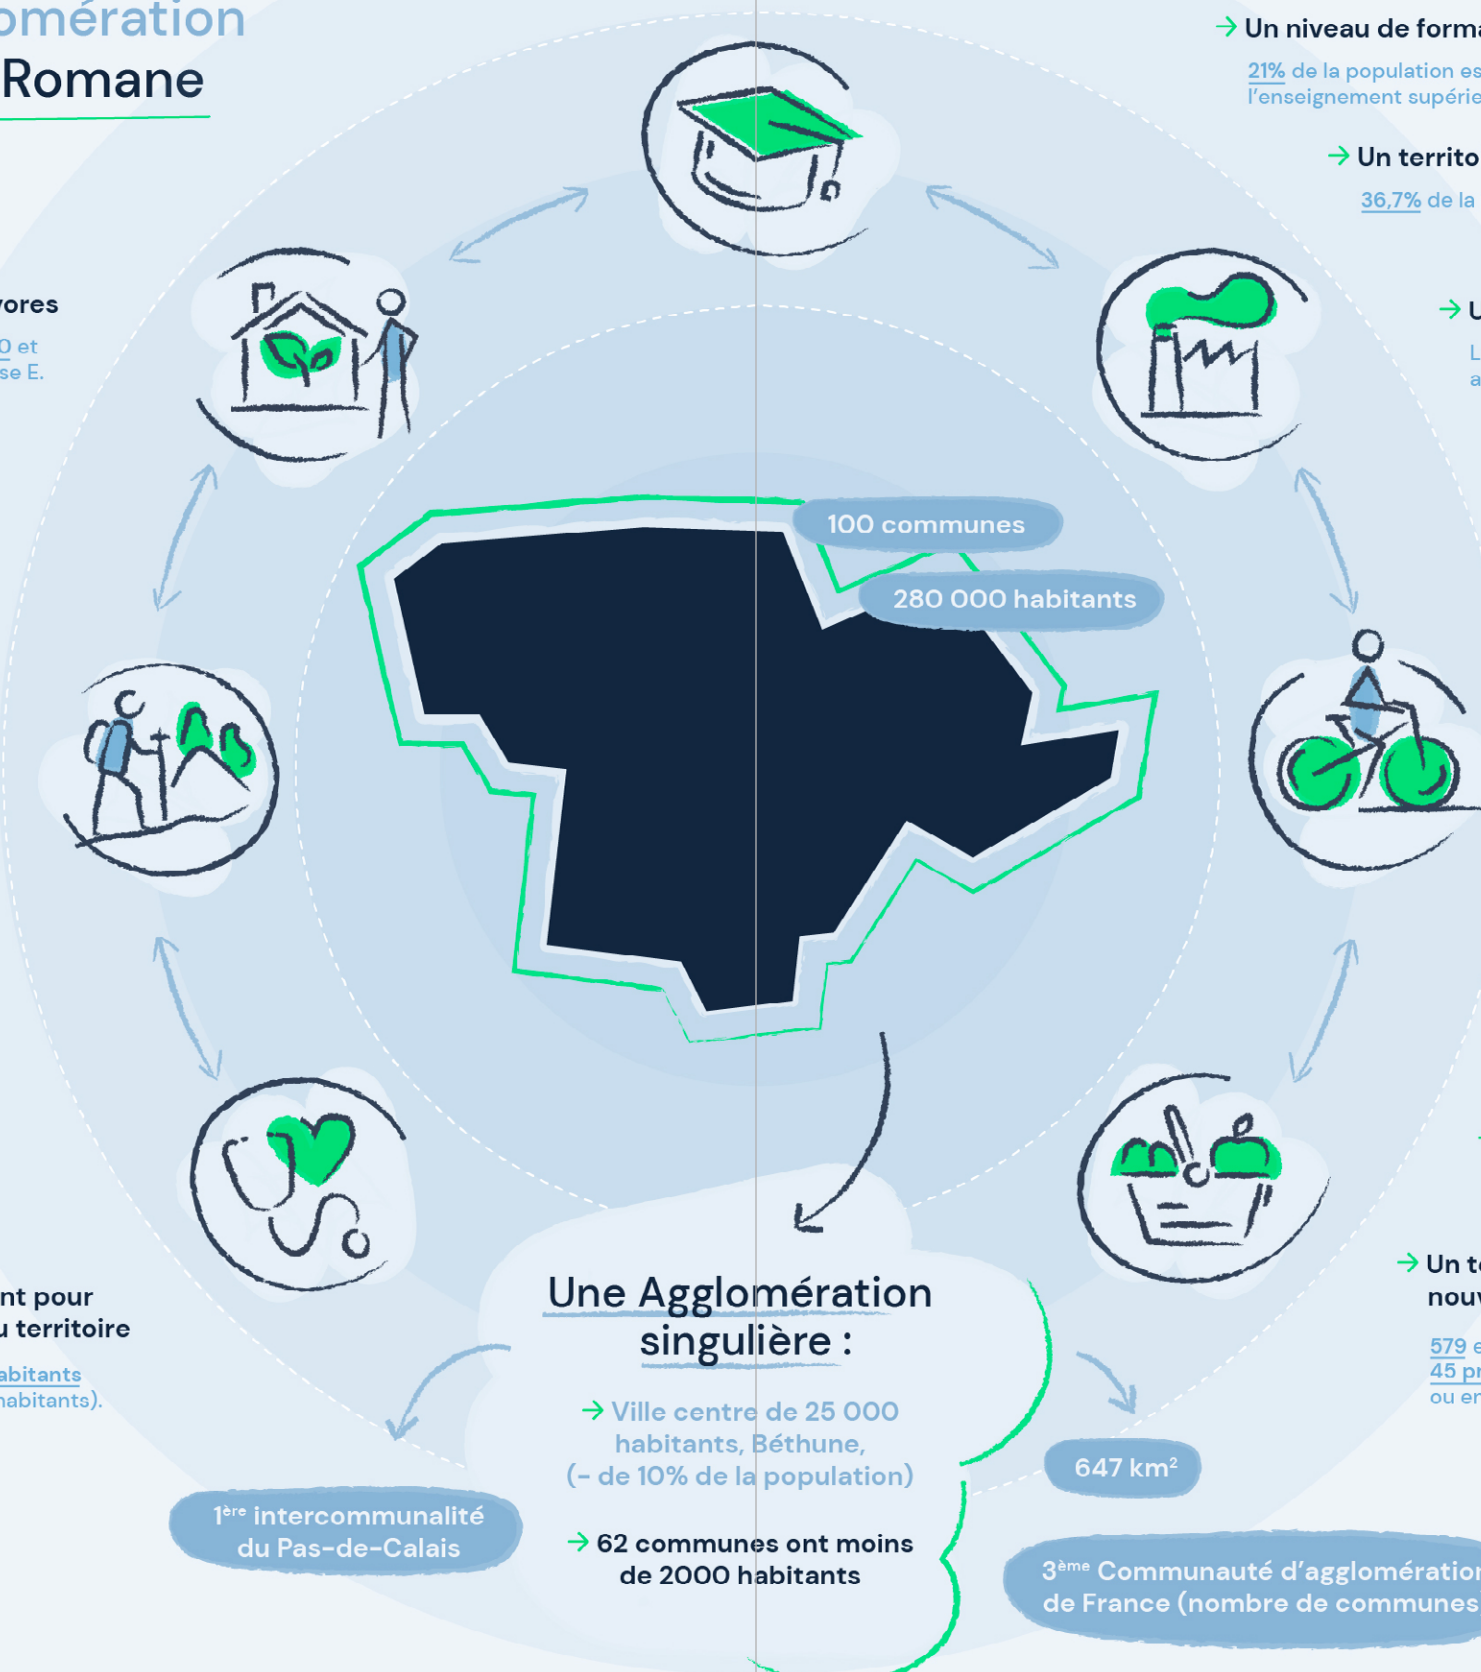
omération
Romane

→ Un niveau de forma

21% de la population es
l'enseignement supérie

→ Un territo

36,7% de la

→ U

L
a

vores

0 et
se E.

100 communes

280 000 habitants

nt pour
u territoire

abitants
habitants).

→ Un t
nouv

579 e
45 pr
ou en

Une Agglomération
singulière :

→ Ville centre de 25 000 habitants, Béthune, (- de 10% de la population)

→ 62 communes ont moins de 2000 habitants

1ère intercommunalité du Pas-de-Calais

647 km²

3ème Communauté d'agglomératio
de France (nombre de communes